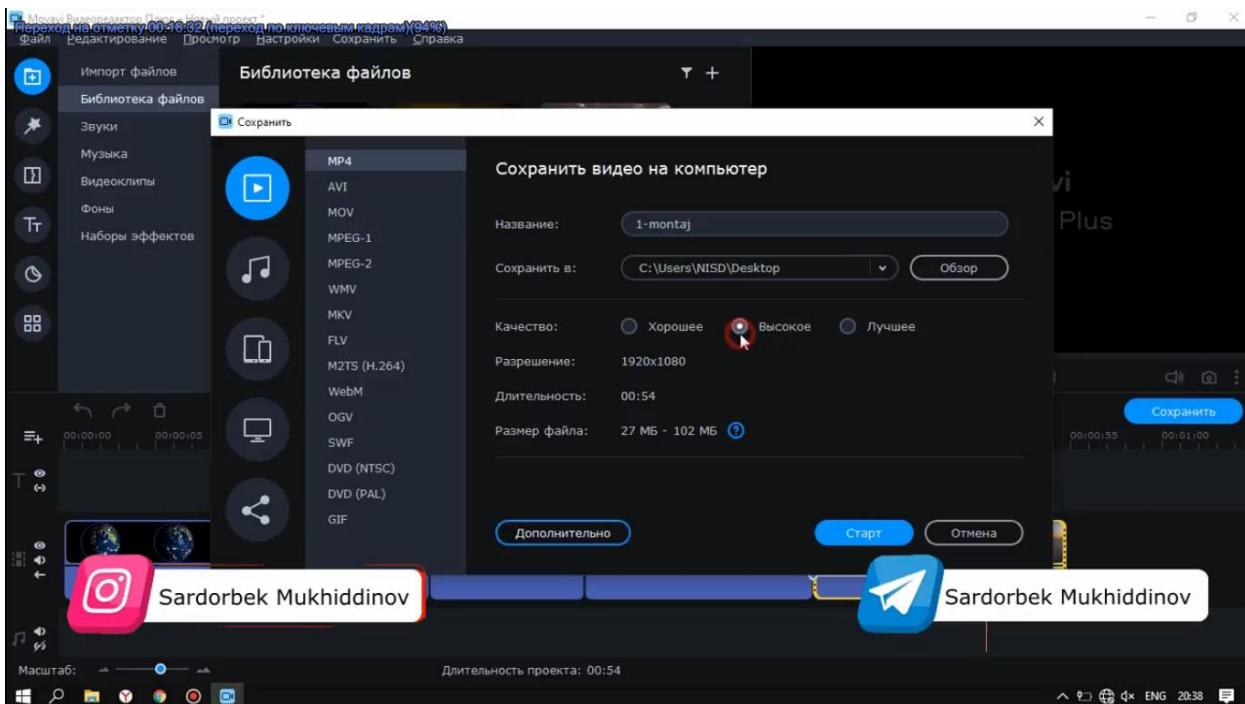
Movavi Видеоредактор Плюс - Новый проект *
Переход на отметку 00:16:32 (переход по ключевым кадрам)(94%)
Файл Редактирование Просмотр Настройки Сохранить Справка

Импорт файлов
Библиотека файлов
Звуки
Музыка
Видеоклипы
Фоны
Наборы эффектов

Библиотека файлов

Сохранить

MP4
AVI
MOV
MPEG-1
MPEG-2
WMV
MKV
FLV
M2TS (H.264)
WebM
OGV
SWF
DVD (NTSC)
DVD (PAL)
GIF

Сохранить видео на компьютер

Название: 1-montaj
Сохранить в: C:\Users\NISD\Desktop Обзор

Качество: Хорошее Высокое Лучшее
Разрешение: 1920x1080
Длительность: 00:54
Размер файла: 27 МБ - 102 МБ

Дополнительно
Старт
Отмена

vi
Plus

Сохранить

00:00:00 00:00:05 00:00:55 00:01:00

Sardorbek Mukhiddinov
Sardorbek Mukhiddinov

Масштаб:
Длительность проекта: 00:54

ENG 20:38